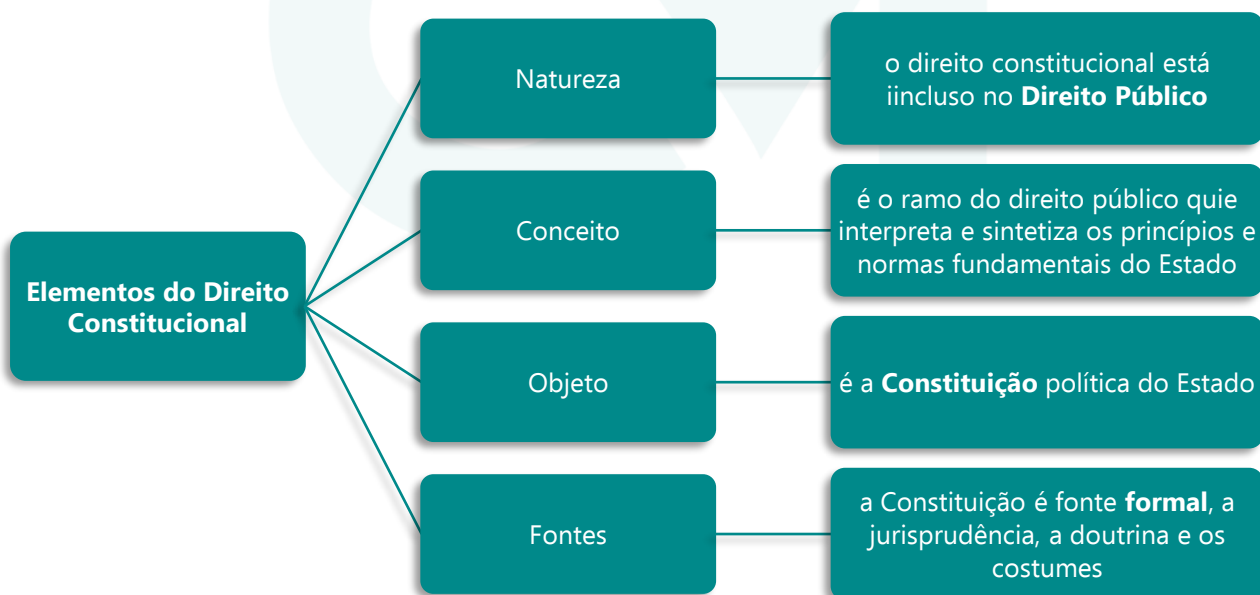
Elementos do Direito Constitucional

Natureza

o direito constitucional está iincluso no **Direito Público**

Conceito

é o ramo do direito público quie interpreta e sintetiza os princípios e normas fundamentais do Estado

Objeto

é a **Constituição** política do Estado

Fontes

a Constituição é fonte **formal**, a jurisprudência, a doutrina e os costumes